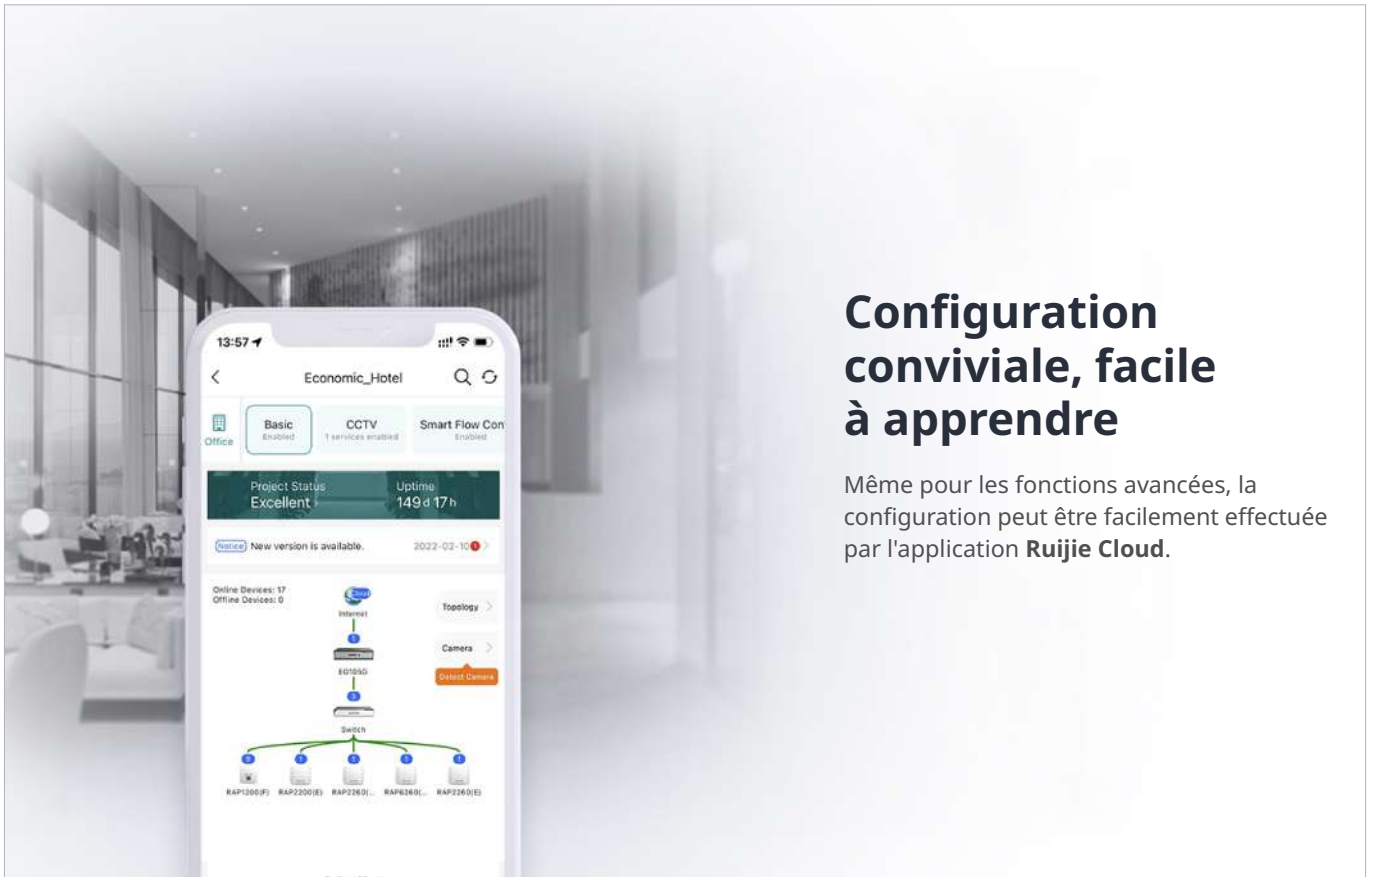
13:57

Economic_Hotel

Office

Basic
Enabled

CCTV
1 services enabled

Smart Flow Con
Enabled

Project Status
Excellent

Uptime
149 d 17 h

Notice New version is available. 2022-02-10

Online Devices: 17
Offline Devices: 0

Cloud
Internet

Topology

Camera

Detect Camera

EG105G

Switch

RAP1200(F) RAP2200(E) RAP2260(... RAP6260(... RAP2260(E)

Configuration conviviale, facile à apprendre

Même pour les fonctions avancées, la configuration peut être facilement effectuée par l'application **Ruijie Cloud**.